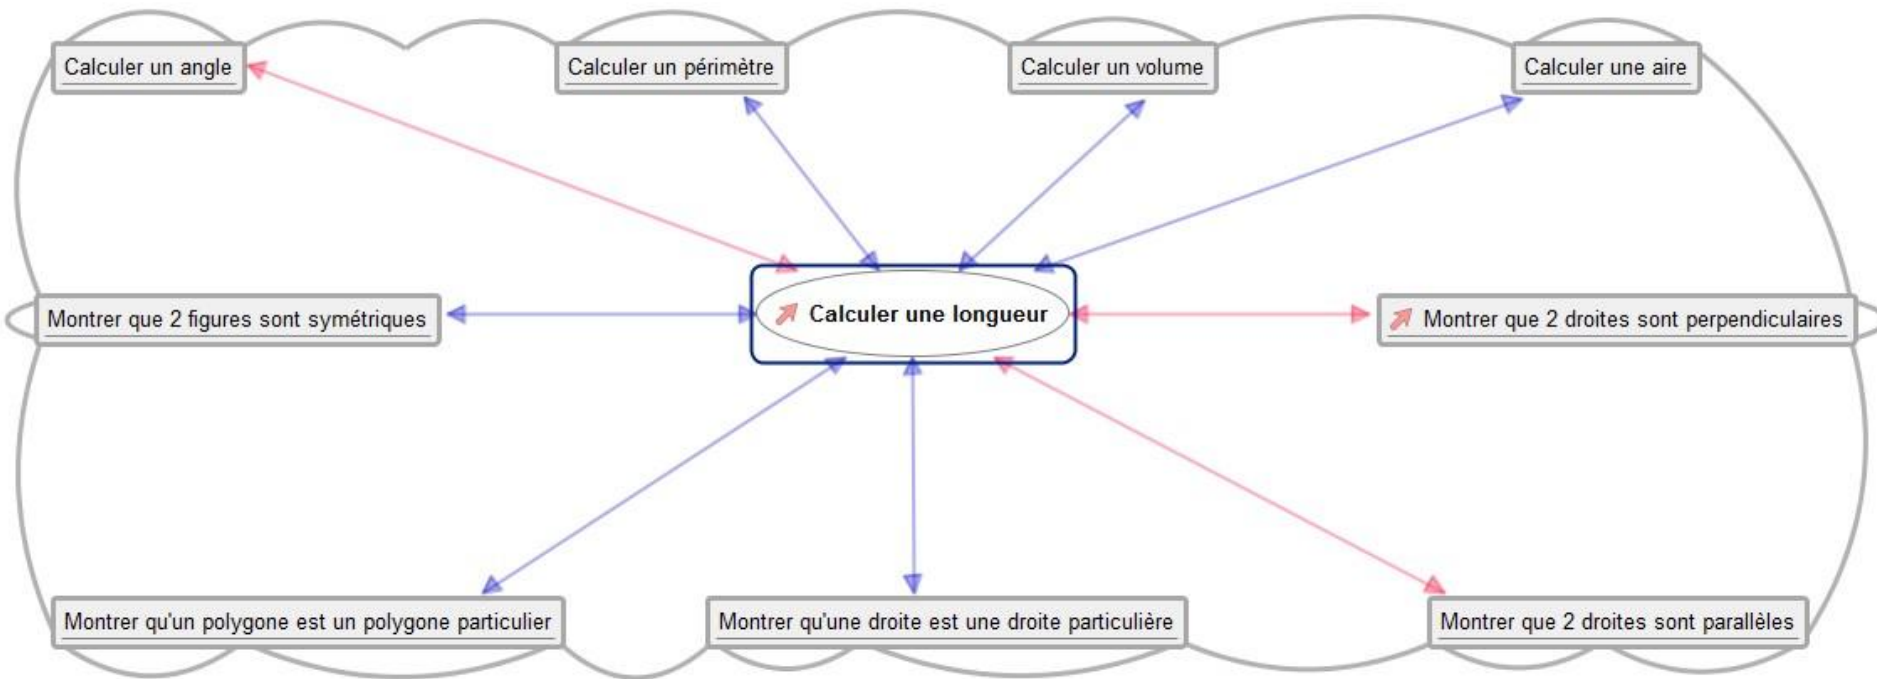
Calculer un angle

Calculer un périmètre

Calculer un volume

Calculer une aire

Montrer que 2 figures sont symétriques

Calculer une longueur

Montrer que 2 droites sont perpendiculaires

Montrer qu'un polygone est un polygone particulier

Montrer qu'une droite est une droite particulière

Montrer que 2 droites sont parallèles